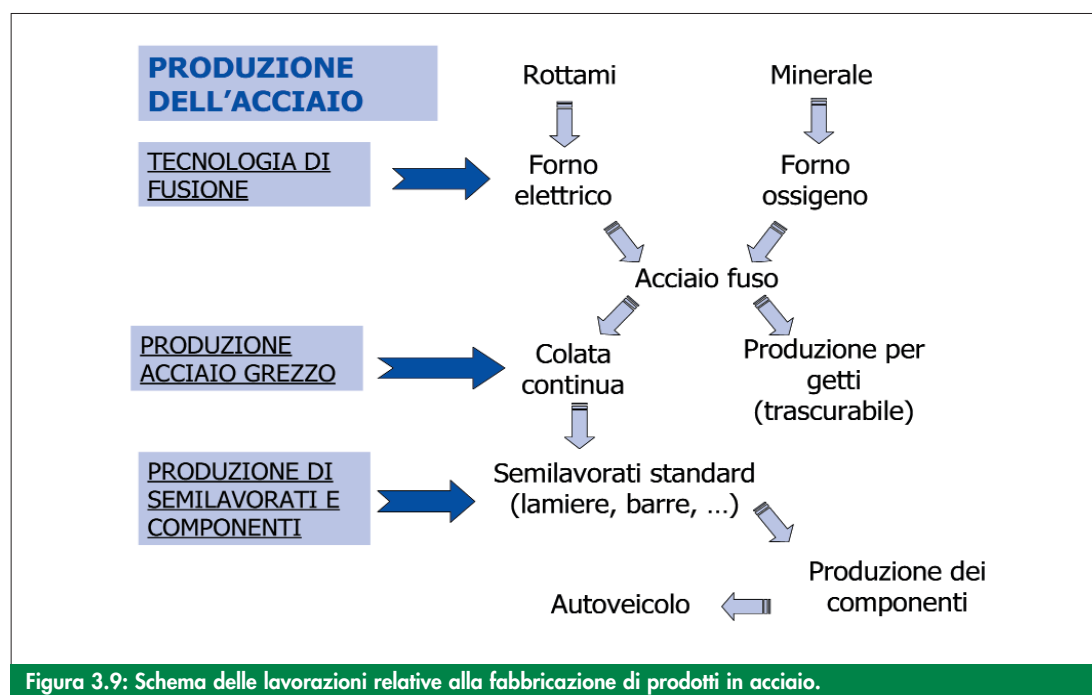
PRODUZIONE DELL'ACCIAIO

Rottami

Minerale

TECNOLOGIA DI FUSIONE

Forno elettrico

Forno ossigeno

Acciaio fuso

PRODUZIONE ACCIAIO GREZZO

Colata continua

Produzione per getti (trascurabile)

PRODUZIONE DI SEMILAVORATI E COMPONENTI

Semilavorati standard (lamiere, barre, …)

Produzione dei componenti

Autoveicolo

Figura 3.9: Schema delle lavorazioni relative alla fabbricazione di prodotti in acciaio.